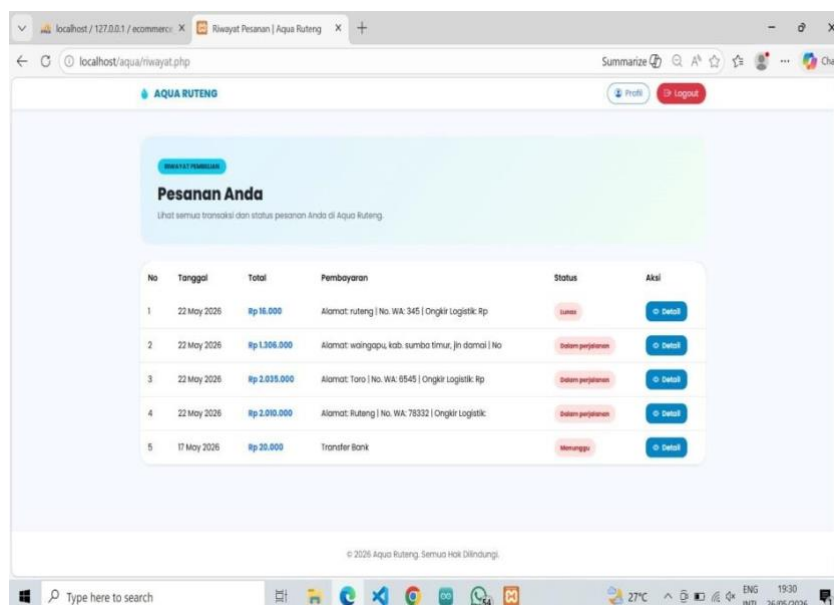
localhost / 127.0.0.1 / ecommerce × Riwayat Pesanan | Aqua Ruteng × +

localhost/aqua/riwayat.php

Summarize

AQUA RUTENG

Profil Logout

RIWAYAT PEMBELIAN

Pesanan Anda

Lihat semua transaksi dan status pesanan Anda di Aqua Ruteng.

| No | Tanggal | Total | Pembayaran | Status | Aksi |
|---|---|---|---|---|---|
| 1 | 22 May 2026 | Rp 16.000 | Alamat: ruteng \| No. WA: 345 \| Ongkir Logistik: Rp | Lunas | Detail |
| 2 | 22 May 2026 | Rp 1.306.000 | Alamat: waingapu, kab. sumba timur, jln damai \| No | Dalam perjalanan | Detail |
| 3 | 22 May 2026 | Rp 2.035.000 | Alamat: Toro \| No. WA: 6545 \| Ongkir Logistik: Rp | Dalam perjalanan | Detail |
| 4 | 22 May 2026 | Rp 2.010.000 | Alamat: Ruteng \| No. WA: 78332 \| Ongkir Logistik: | Dalam perjalanan | Detail |
| 5 | 17 May 2026 | Rp 20.000 | Transfer Bank | Menunggu | Detail |

© 2026 Aqua Ruteng. Semua Hak Dilindungi.

Type here to search

27°C ENG INTL 19:30 26/05/2026